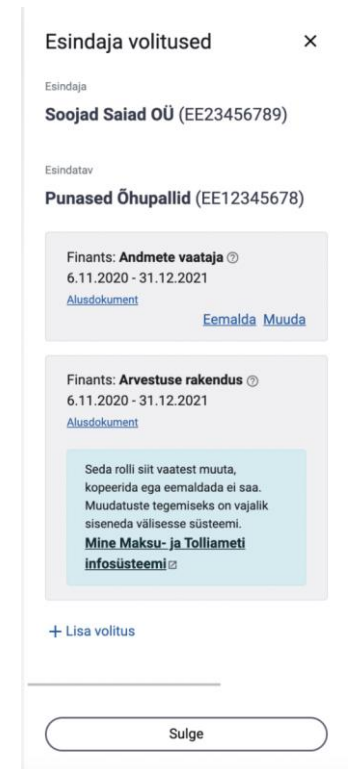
Esindaja volitused ×

Esindaja

Soojad Saiad OÜ (EE23456789)

Esindatav

Punased Õhupallid (EE12345678)

Finants: Andmete vaataja
6.11.2020 - 31.12.2021
Alusdokument

Eemalda Muuda

Finants: Arvestuse rakendus
6.11.2020 - 31.12.2021
Alusdokument

Seda rolli siit vaatest muuta, kopeerida ega eemaldada ei saa. Muudatuste tegemiseks on vajalik siseneda välisesse süsteemi.
Mine Maksu- ja Tolliameti infosüsteemi

+ Lisa volitus

Sulge